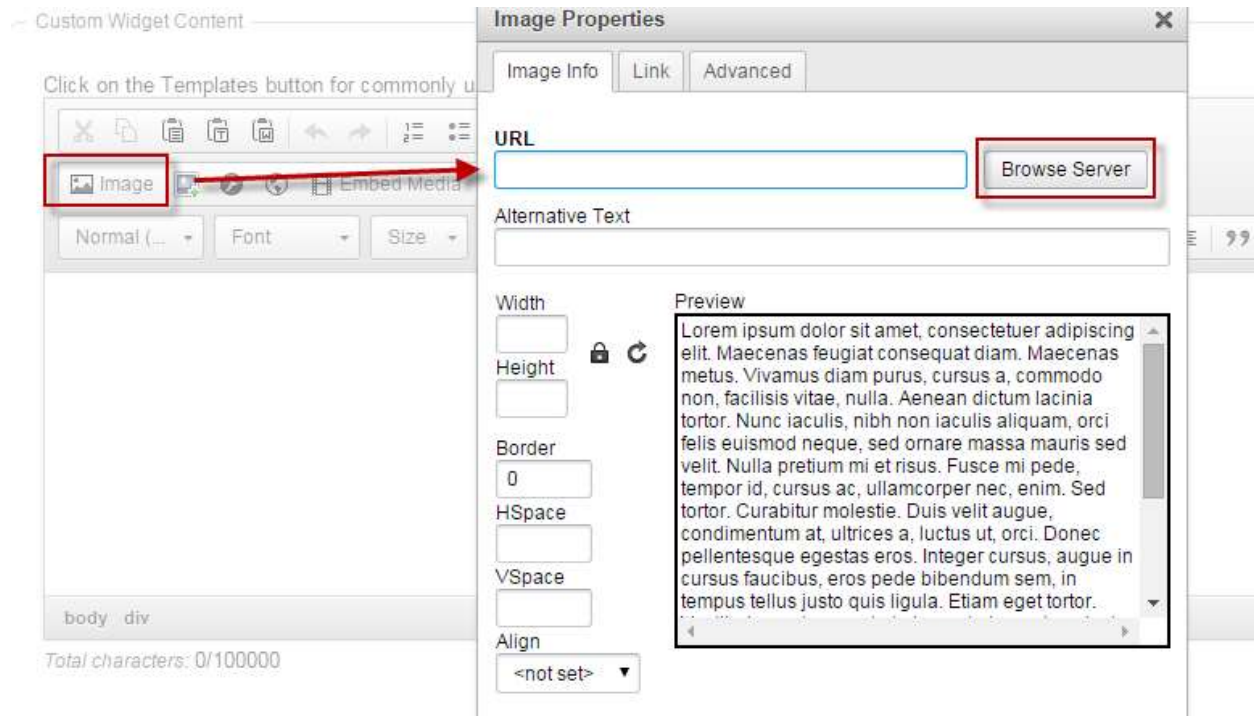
Custom Widget Content

Click on the Templates button for commonly u

Image

Embed Media

Normal (... Font Size

body div

Total characters: 0/100000

Image Properties

Image Info Link Advanced

URL

Browse Server

Alternative Text

Width

Height

Border
0

HSpace

VSpace

Align
<not set>

Preview

Lorem ipsum dolor sit amet, consectetuer adipiscing elit. Maecenas feugiat consequat diam. Maecenas metus. Vivamus diam purus, cursus a, commodo non, facilisis vitae, nulla. Aenean dictum lacinia tortor. Nunc iaculis, nibh non iaculis aliquam, orci felis euismod neque, sed ornare massa mauris sed velit. Nulla pretium mi et risus. Fusce mi pede, tempor id, cursus ac, ullamcorper nec, enim. Sed tortor. Curabitur molestie. Duis velit augue, condimentum at, ultrices a, luctus ut, orci. Donec pellentesque egestas eros. Integer cursus, augue in cursus faucibus, eros pede bibendum sem, in tempus tellus justo quis ligula. Etiam eget tortor. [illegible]